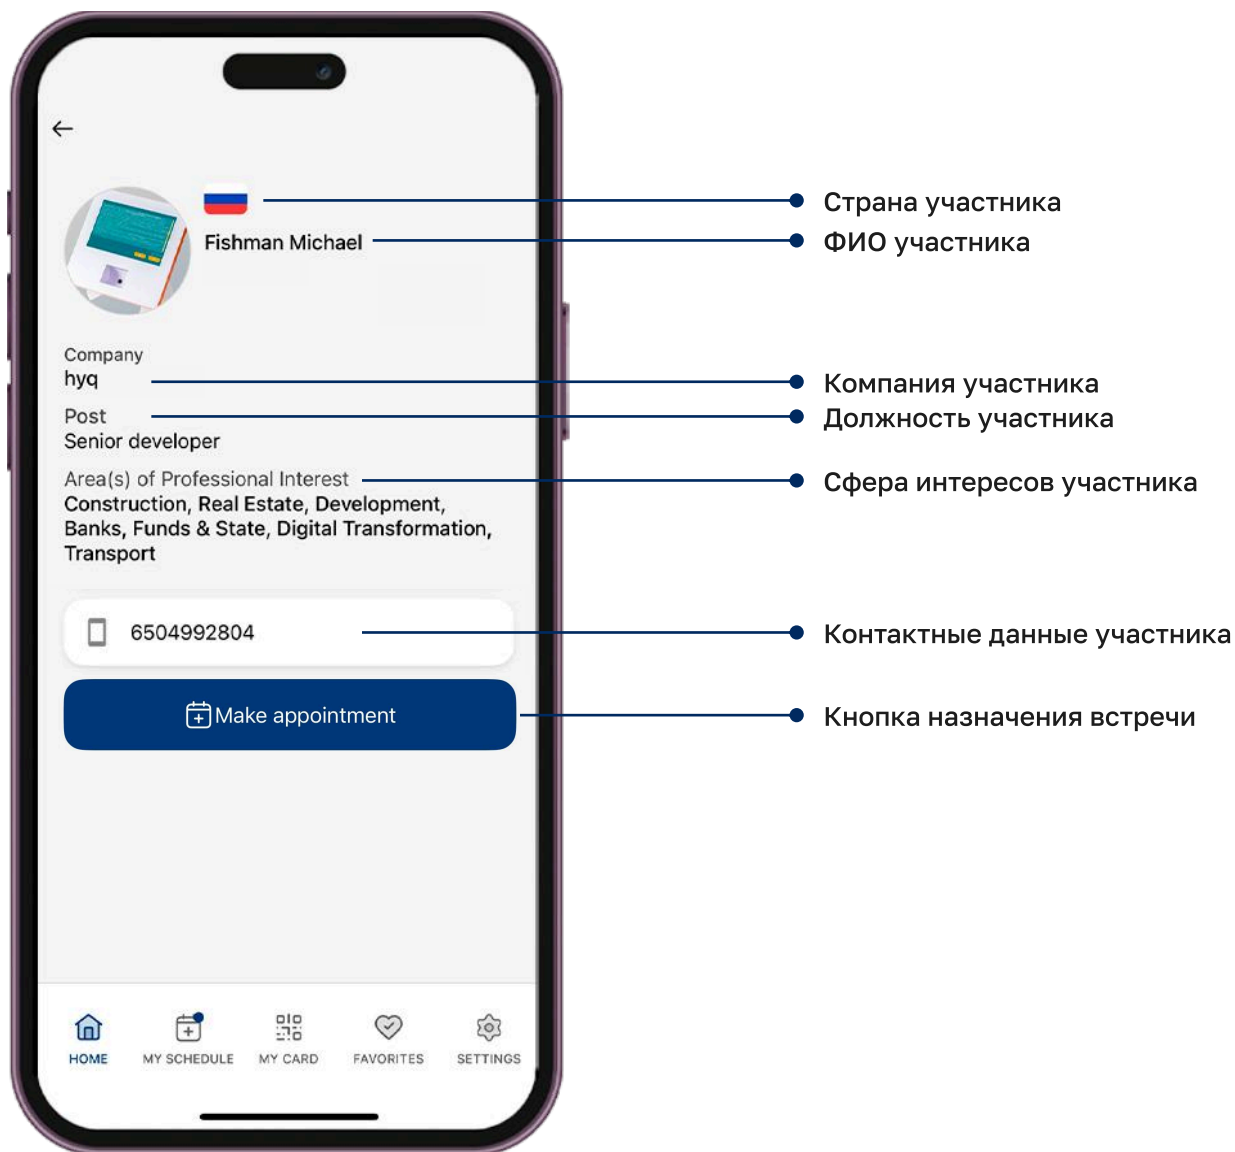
Fishman Michael

Company
hyq

Post
Senior developer

Area(s) of Professional Interest
Construction, Real Estate, Development, Banks, Funds & State, Digital Transformation, Transport

6504992804

Make appointment

HOME MY SCHEDULE MY CARD FAVORITES SETTINGS

Страна участника
ФИО участника
Компания участника
Должность участника
Сфера интересов участника
Контактные данные участника
Кнопка назначения встречи